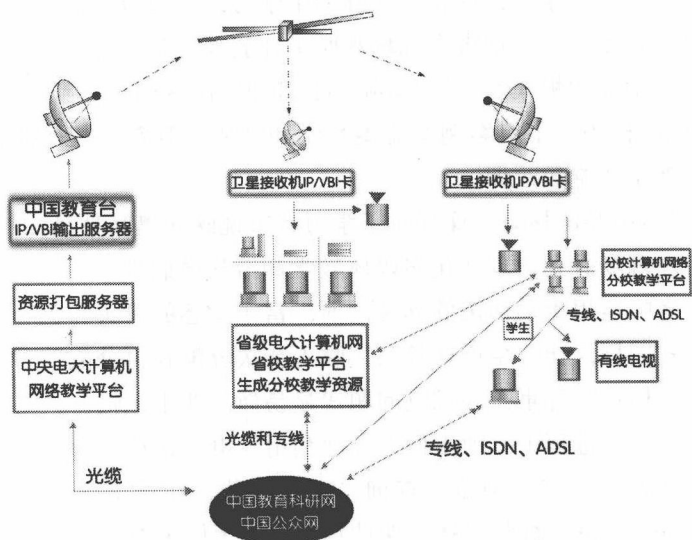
中国教育台
IP/VBI输出服务器

资源打包服务器

中央电大计算机
网络教学平台

光缆

卫星接收机IP/VBI卡

省级电大计算机网
省校教学平台
生成分校教学资源

光缆和专线

卫星接收机IP/VBI卡

分校计算机网络
分校教学平台

学生

专线、ISDN、ADSL

有线电视

专线、ISDN、ADSL

中国教育科研网
中国公众网